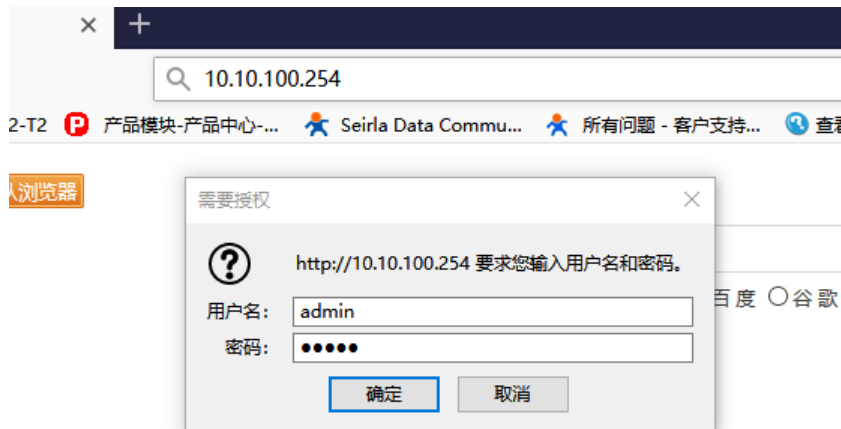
×
+
10.10.100.254
2-T2 产品模块-产品中心-... Seirla Data Commu... 所有问题 - 客户支持... 查
认浏览器
需要授权
×
?
http://10.10.100.254 要求您输入用户名和密码。
用户名: admin
密码: ●●●●●
确定
取消
百度 ○谷歌